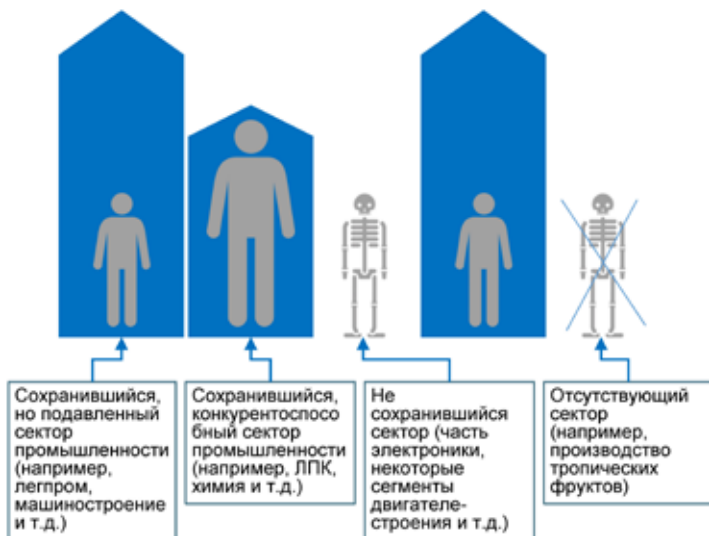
Сохранившийся, но подавленный сектор промышленности (например, легпром, машиностроение и т.д.)

Сохранившийся, конкурентоспособный сектор промышленности (например, ЛПК, химия и т.д.)

Не сохранившийся сектор (часть электроники, некоторые сегменты двигателестроения и т.д.)

Отсутствующий сектор (например, производство тропических фруктов)